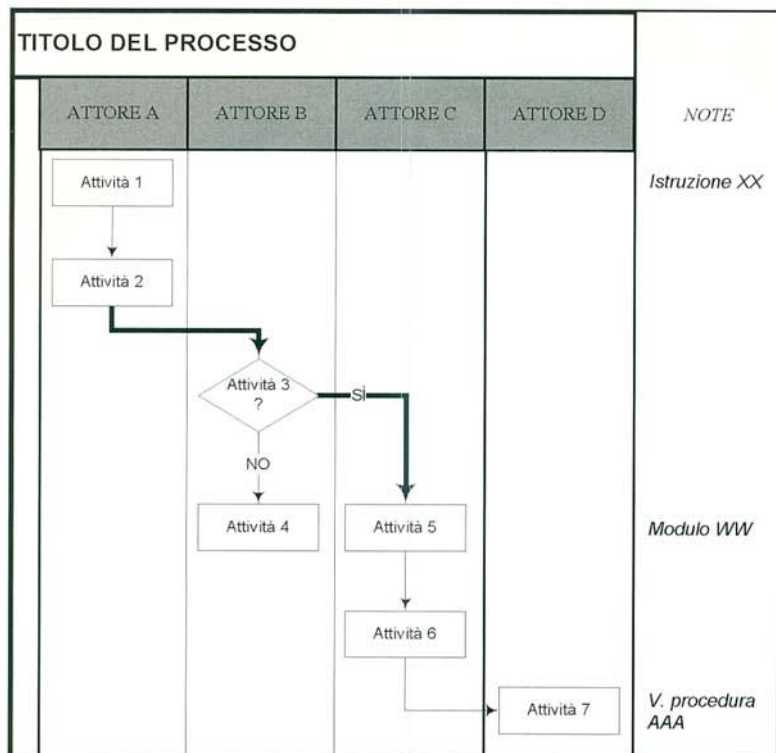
TITOLO DEL PROCESSO

| ATTORE A | ATTORE B | ATTORE C | ATTORE D | NOTE |
|---|---|---|---|---|
| Attività 1 | | | | Istruzione XX |
| Attività 2 | | | | |
| | Attività 3 ? | Si | | |
| | NO | | | |
| | Attività 4 | Attività 5 | | Modulo WW |
| | | Attività 6 | | |
| | | | Attività 7 | V. procedura AAA |